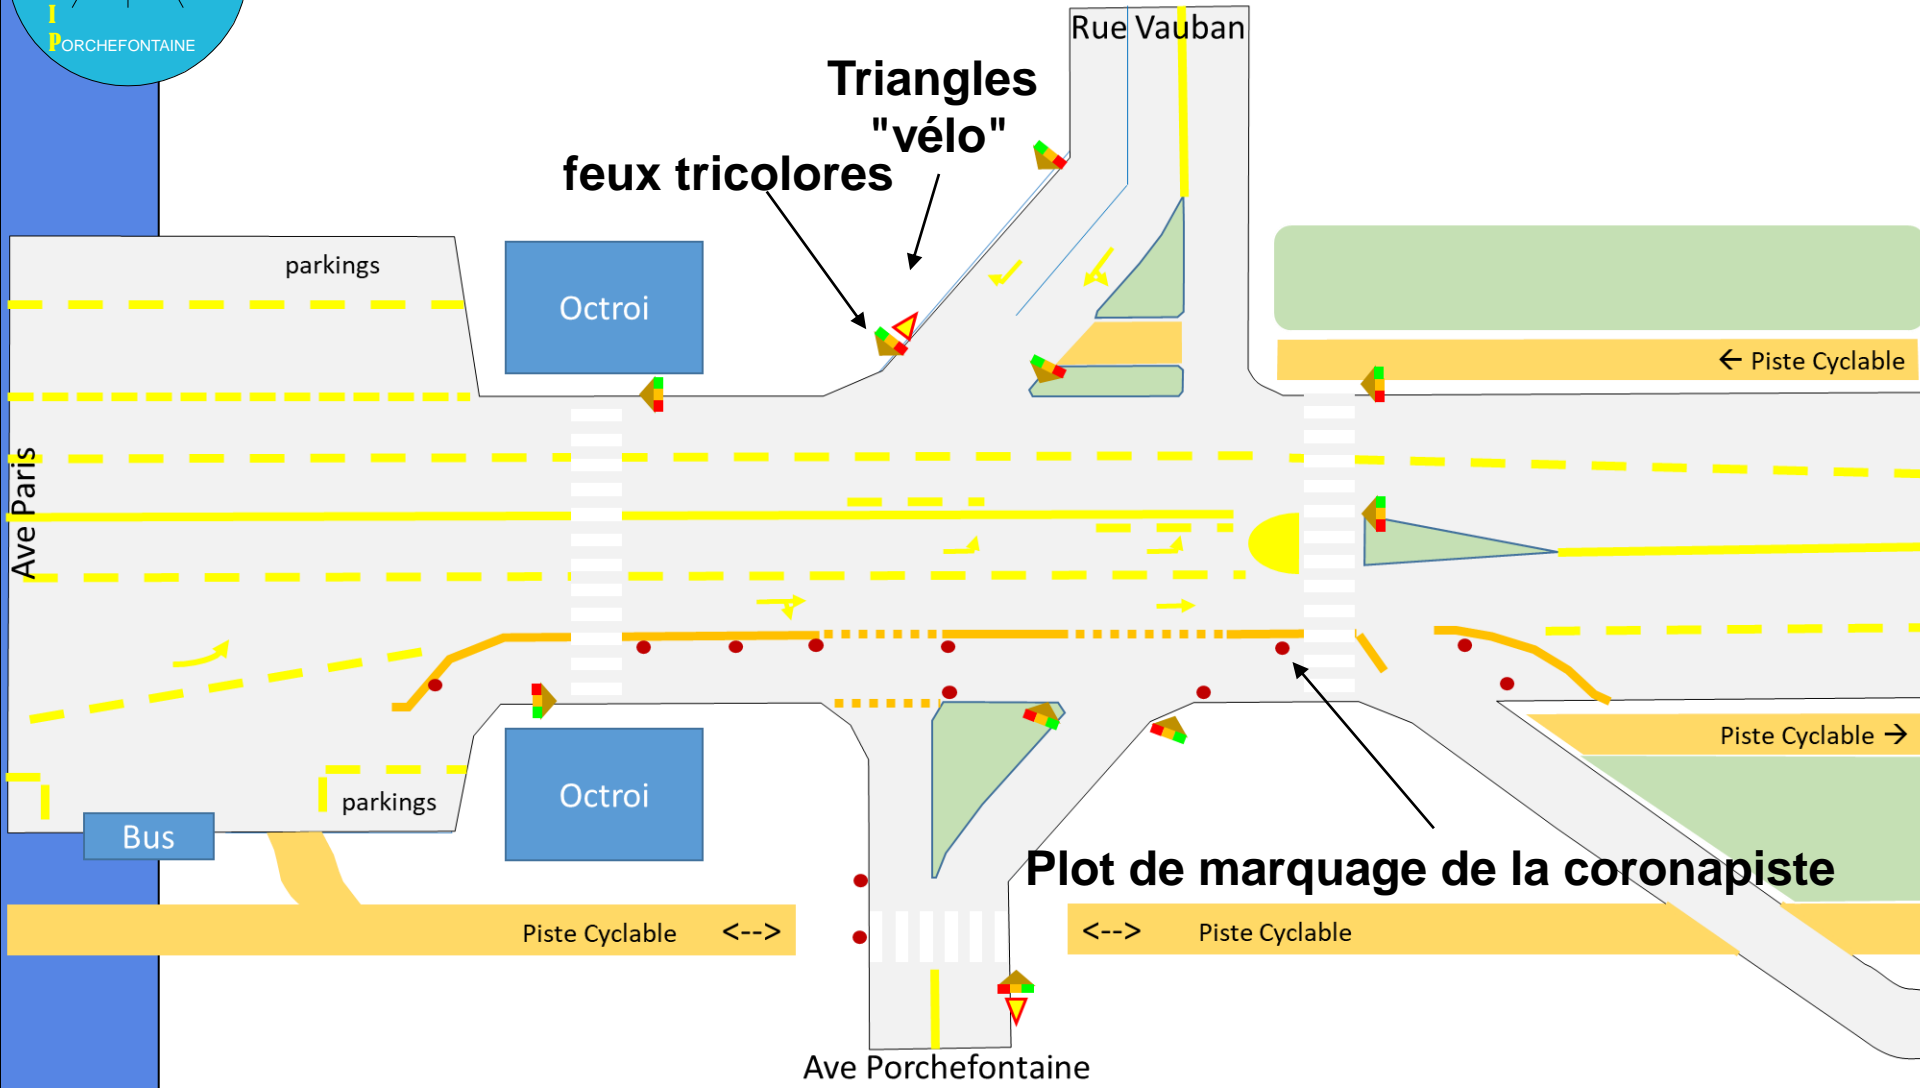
I
PORCHEFONTAINE

Rue Vauban

Triangles "vélo"

feux tricolores

parkings

Octroi

← Piste Cyclable

Ave Paris

Piste Cyclable →

Octroi

parkings

Bus

Plot de marquage de la coronapiste

Piste Cyclable <-->

<--> Piste Cyclable

Ave Porchefontaine